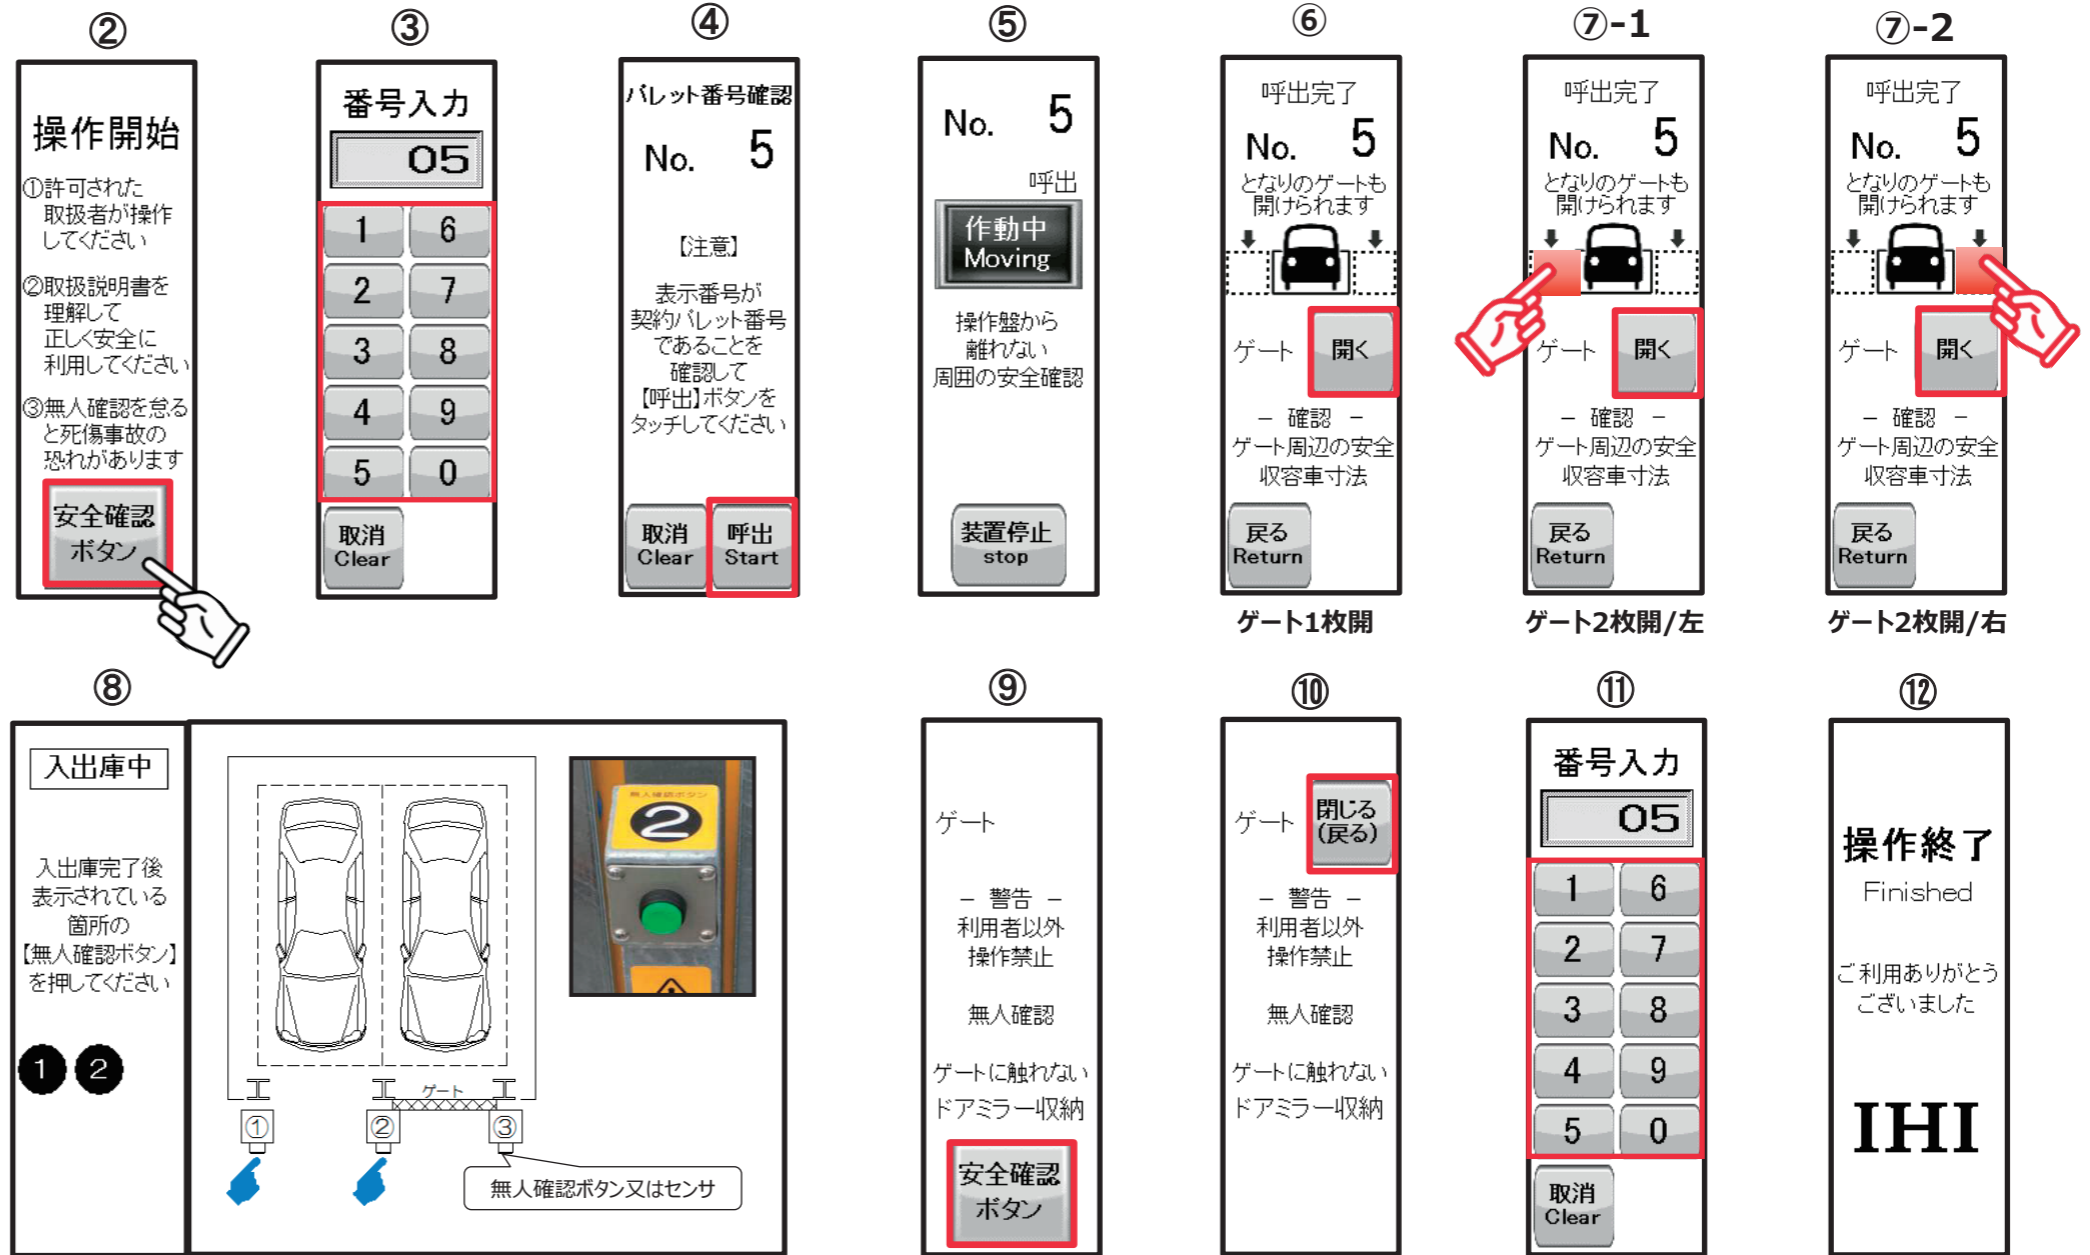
②

操作開始

①許可された取扱者が操作してください

②取扱説明書を理解して正しく安全に利用してください

③無人確認を怠ると死傷事故の恐れがあります

安全確認ボタン

③

番号入力

05

| 1 | 6 |
|---|---|
| 2 | 7 |
| 3 | 8 |
| 4 | 9 |
| 5 | 0 |

取消 Clear

④

パレット番号確認

No. 5

【注意】

表示番号が契約パレット番号であることを確認して【呼出】ボタンをタッチしてください

取消 Clear

呼出 Start

⑤

No. 5

呼出

作動中 Moving

操作盤から離れない周囲の安全確認

装置停止 stop

⑥

呼出完了

No. 5

となりのゲートも開けられます

ゲート 開く

－ 確認 －
ゲート周辺の安全
収容車寸法

戻る Return

ゲート1枚開

⑦-1

呼出完了

No. 5

となりのゲートも開けられます

ゲート 開く

－ 確認 －
ゲート周辺の安全
収容車寸法

戻る Return

ゲート2枚開/左

⑦-2

呼出完了

No. 5

となりのゲートも開けられます

ゲート 開く

－ 確認 －
ゲート周辺の安全
収容車寸法

戻る Return

ゲート2枚開/右

⑧

入出庫中

入出庫完了後表示されている箇所の【無人確認ボタン】を押してください

❶ ❷

ゲート

① ② ③

無人確認ボタン又はセンサ

2

⑨

ゲート

－ 警告 －
利用者以外操作禁止

無人確認

ゲートに触れない
ドアミラー収納

安全確認ボタン

⑩

ゲート 閉じる(戻る)

－ 警告 －
利用者以外操作禁止

無人確認

ゲートに触れない
ドアミラー収納

⑪

番号入力

05

| 1 | 6 |
|---|---|
| 2 | 7 |
| 3 | 8 |
| 4 | 9 |
| 5 | 0 |

取消 Clear

⑫

操作終了
Finished

ご利用ありがとうございました

IHI